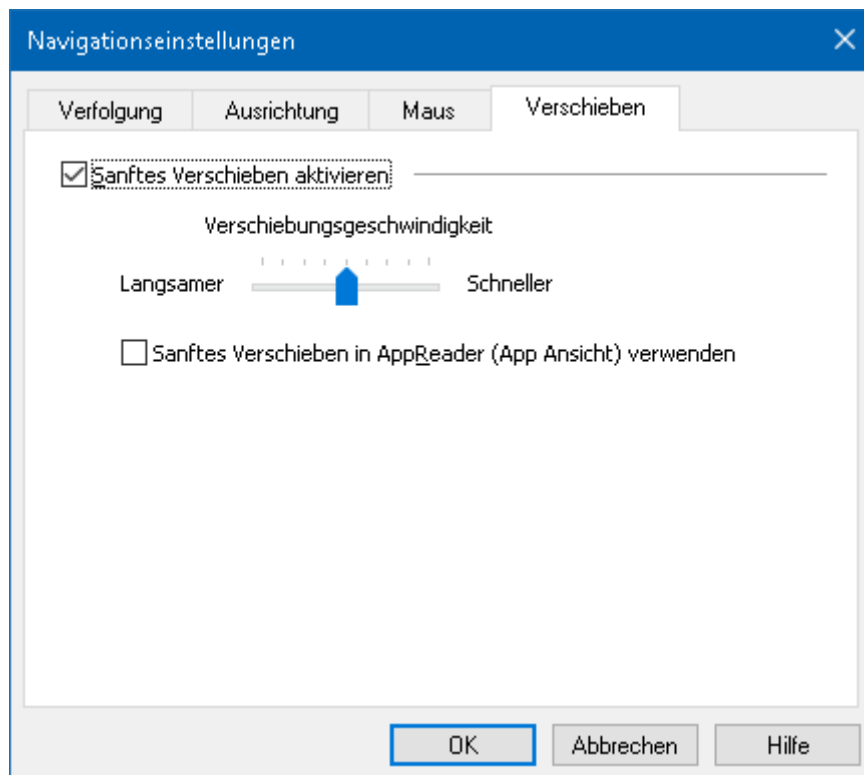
Navigationseinstellungen

Verfolgung
Ausrichtung
Maus
Verschieben

Sanftes Verschieben aktivieren

Verschiebungsgeschwindigkeit

Langsamer
Schneller

Sanftes Verschieben in AppReader (App Ansicht) verwenden

OK
Abbrechen
Hilfe